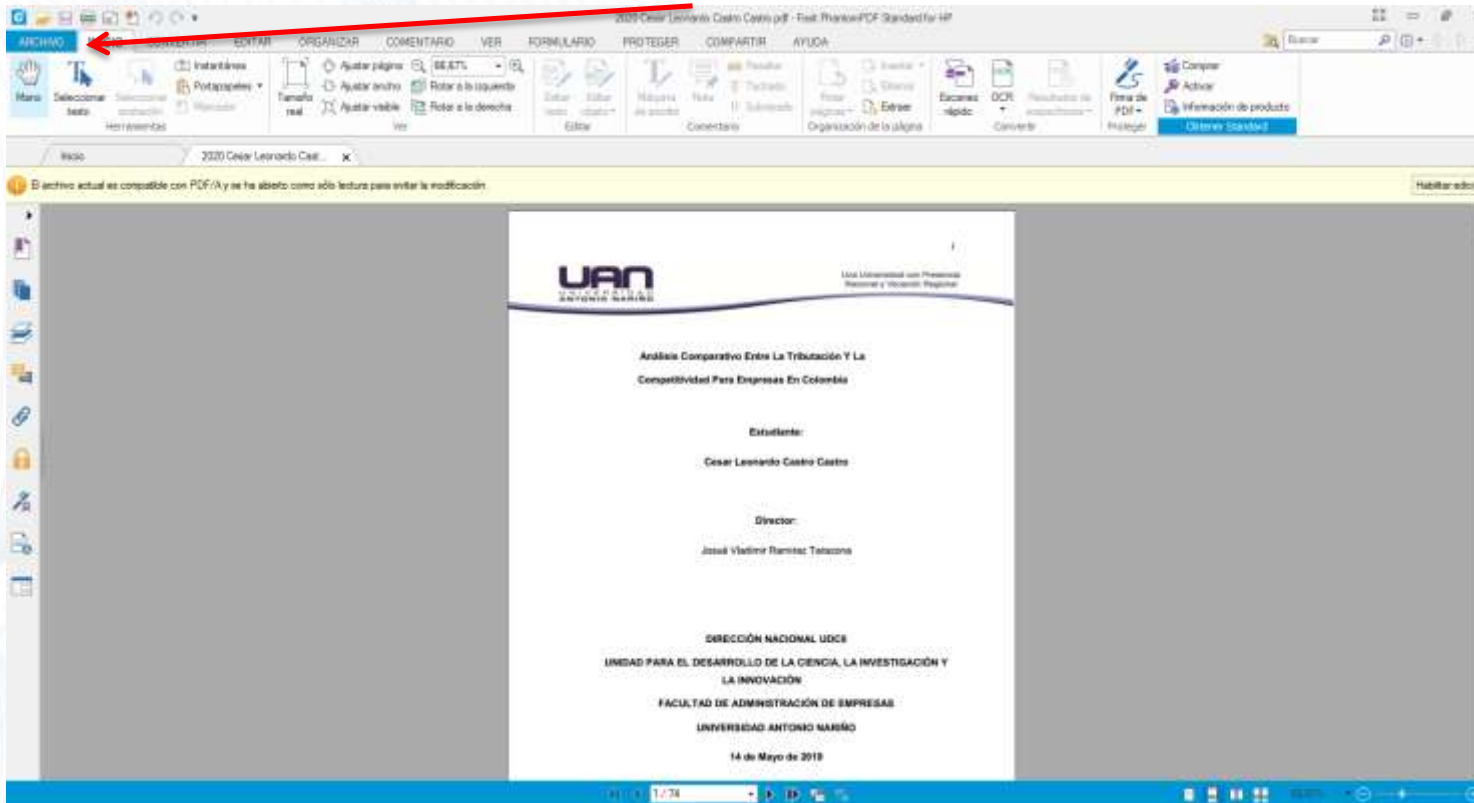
2020 Cesar Leonardo Castro Castro.pdf - Foxit PhantomPDF Standard for HP

ARCHIVO INICIO CONVERTIR EDITAR ORGANIZAR COMENTARIO VER FORMULARIO PROTEGER COMPARTIR AYUDA

Buscar

Mano Seleccionar texto Seleccionar anotación Instantánea Portapapeles Marcador Herramientas

Tamaño real Ajustar página Ajustar ancho Ajustar visible 66.67% Rotar a la izquierda Rotar a la derecha Ver

Editar texto Editar objeto Editar

Máquina de escribir Nota Resaltar Tachado Subrayado Comentario

Rotar páginas Insertar Eliminar Extraer Organización de la página

Escaneo rápido OCR Resultados de sospechosos Convertir

Firma de PDF Proteger

Comprar Activar Información de productos Obtener Standard

Inicio 2020 Cesar Leonardo Cast... ×

El archivo actual es compatible con PDF/A y se ha abierto como sólo lectura para evitar la modificación

Habilitar edición

UAN UNIVERSIDAD ANTONIO NARIÑO

Una Universidad con Presencia Nacional y Vocación Regional

Análisis Comparativo Entre La Tributación Y La

Competitividad Para Empresas En Colombia

Estudiante:

Cesar Leonardo Castro Castro

Director:

Josué Vladimir Ramírez Tatacona

DIRECCIÓN NACIONAL UDCII

UNIDAD PARA EL DESARROLLO DE LA CIENCIA, LA INVESTIGACIÓN Y LA INNOVACIÓN

FACULTAD DE ADMINISTRACIÓN DE EMPRESAS

UNIVERSIDAD ANTONIO NARIÑO

14 de Mayo de 2019

1 / 74